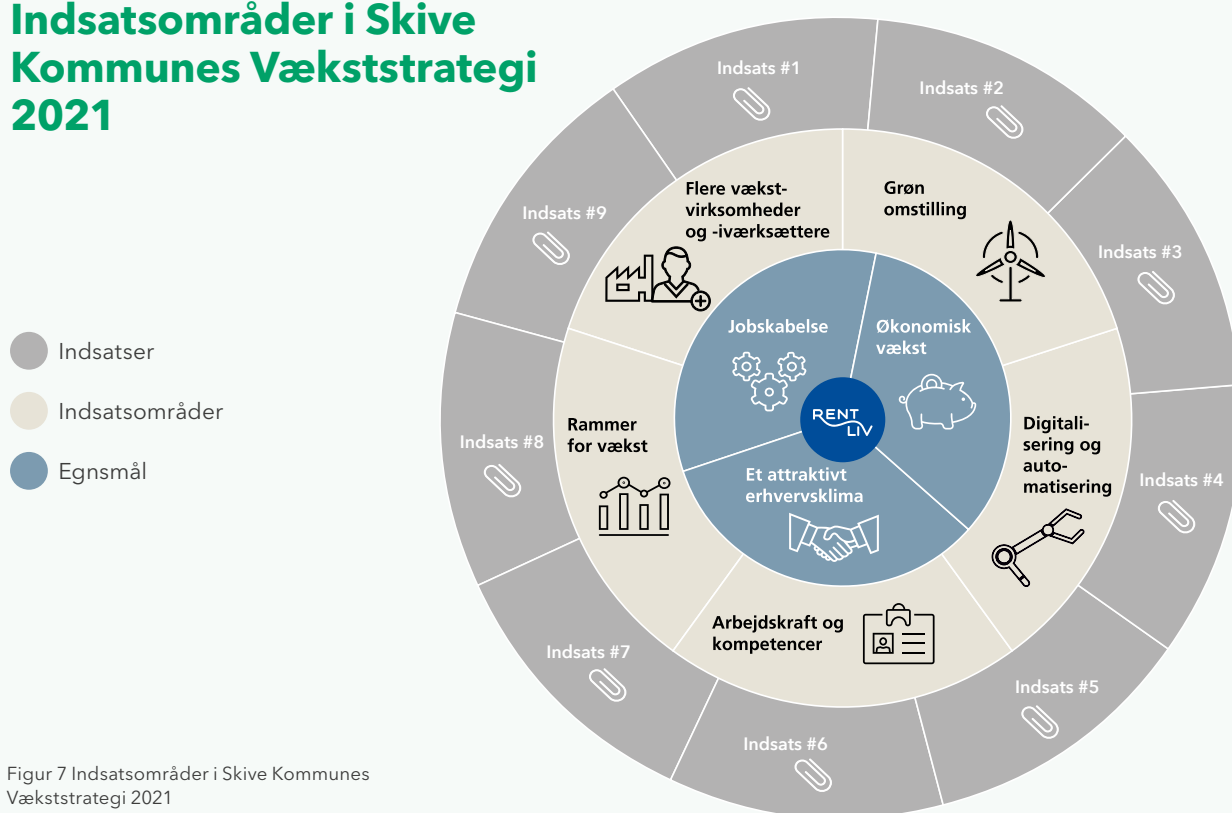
Indsatsområder i Skive Kommunes Vækststrategi 2021

Indsatser

Indsatsområder

Egnsmål

Indsats #1

Indsats #2

Indsats #3

Indsats #4

Indsats #5

Indsats #6

Indsats #7

Indsats #8

Indsats #9

Flere vækstvirksomheder og -iværksættere

Grøn omstilling

Digitalisering og automatisering

Arbejdskraft og kompetencer

Rammer for vækst

Jobskabelse

Økonomisk vækst

Et attraktivt erhvervsklima

RENT LIV

Figur 7 Indsatsområder i Skive Kommunes Vækststrategi 2021